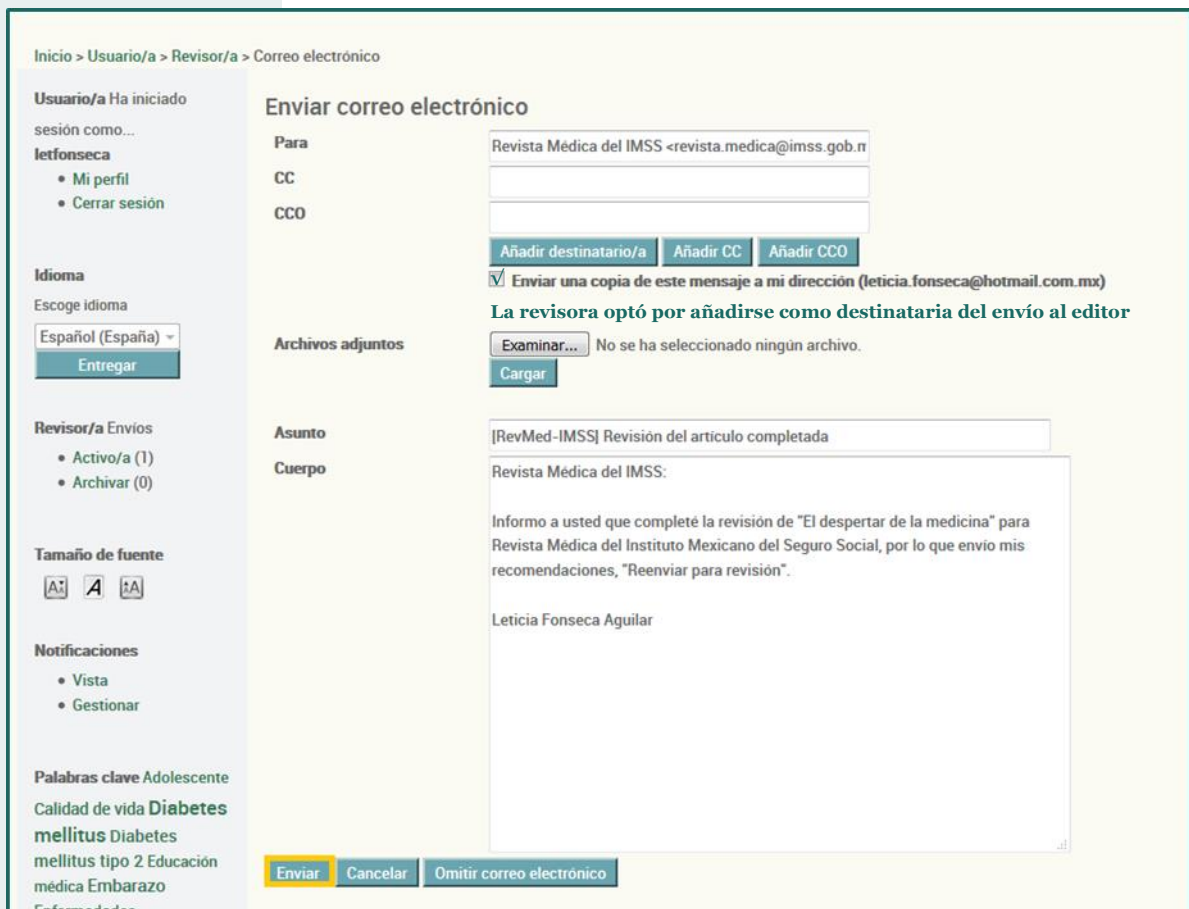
Inicio > Usuario/a > Revisor/a > Correo electrónico

Usuario/a Ha iniciado sesión como... letfonseca
• Mi perfil
• Cerrar sesión

Idioma
Escoge idioma
Español (España)
Entregar

Revisor/a Envíos
• Activo/a (1)
• Archivar (0)

Tamaño de fuente
A A A

Notificaciones
• Vista
• Gestionar

Palabras clave Adolescente Calidad de vida Diabetes mellitus Diabetes mellitus tipo 2 Educación médica Embarazo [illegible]

Enviar correo electrónico

Para Revista Médica del IMSS <revista.medica@imss.gob.m
CC
CCO
Añadir destinatario/a Añadir CC Añadir CCO
☑ Enviar una copia de este mensaje a mi dirección (leticia.fonseca@hotmail.com.mx)

La revisora optó por añadirse como destinataria del envío al editor

Archivos adjuntos Examinar... No se ha seleccionado ningún archivo.
Cargar

Asunto [RevMed-IMSS] Revisión del artículo completada
Cuerpo
Revista Médica del IMSS:

Informo a usted que completé la revisión de "El despertar de la medicina" para Revista Médica del Instituto Mexicano del Seguro Social, por lo que envío mis recomendaciones, "Reenviar para revisión".

Leticia Fonseca Aguilar

Enviar Cancelar Omitir correo electrónico